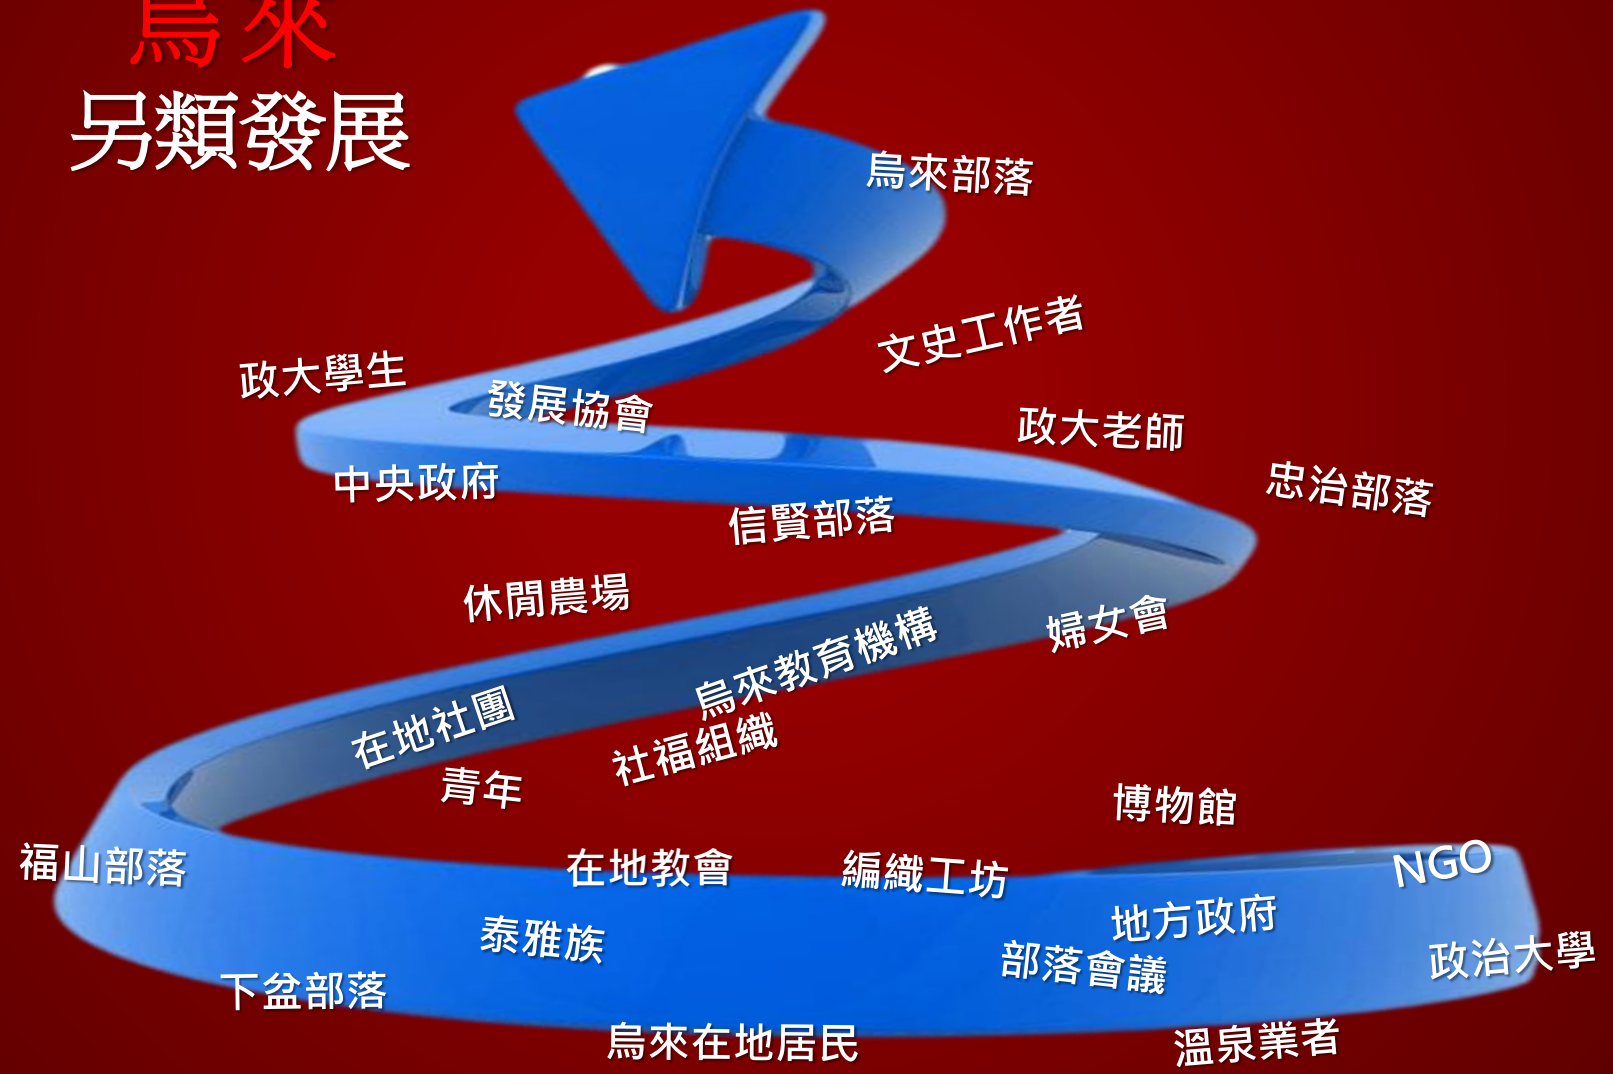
烏來
另類發展

烏來部落

文史工作者

政大學生

發展協會

政大老師

忠治部落

中央政府

信賢部落

休閒農場

婦女會

烏來教育機構

在地社團

社福組織

青年

博物館

福山部落

在地教會

編織工坊

NGO

地方政府

泰雅族

部落會議

政治大學

下盆部落

烏來在地居民

溫泉業者